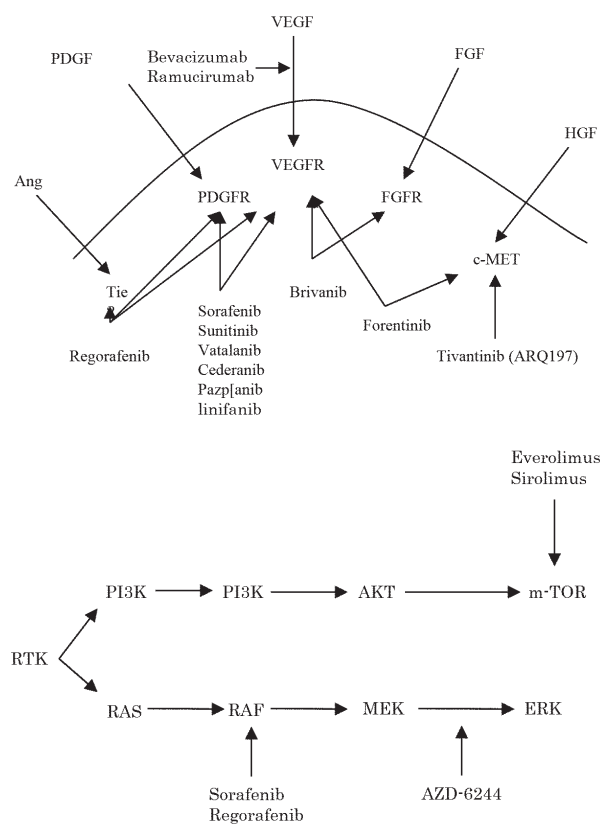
VEGF

PDGF

Bevacizumab
Ramucirumab

FGF

HGF

VEGFR

Ang

PDGFR

FGFR

c-MET

Tie

Brivanib

Sorafenib
Sunitinib
Vatalanib
Cederanib
Pazp[anib
linifanib

Forentinib

Regorafenib

Tivantinib (ARQ197)

Everolimus
Sirolimus

PI3K

PI3K

AKT

m-TOR

RTK

RAS

RAF

MEK

ERK

Sorafenib
Regorafenib

AZD-6244